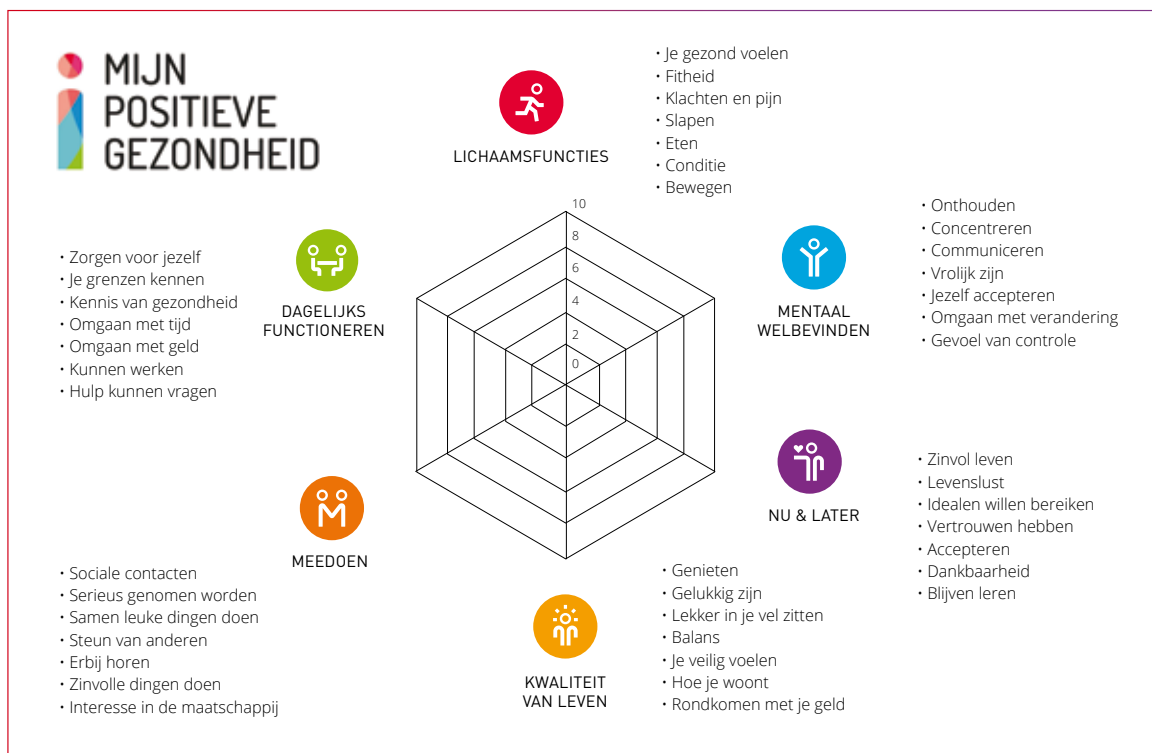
MIJN POSITIEVE GEZONDHEID

LICHAAMSFUNCTIES

• Je gezond voelen
• Fitheid
• Klachten en pijn
• Slapen
• Eten
• Conditie
• Bewegen

10
8
6
4
2
0

MENTAAL WELBEVINDEN

• Onthouden
• Concentreren
• Communiceren
• Vrolijk zijn
• Jezelf accepteren
• Omgaan met verandering
• Gevoel van controle

DAGELIJKS FUNCTIONEREN

• Zorgen voor jezelf
• Je grenzen kennen
• Kennis van gezondheid
• Omgaan met tijd
• Omgaan met geld
• Kunnen werken
• Hulp kunnen vragen

NU & LATER

• Zinvol leven
• Levenslust
• Idealen willen bereiken
• Vertrouwen hebben
• Accepteren
• Dankbaarheid
• Blijven leren

MEEDOEN

• Sociale contacten
• Serieus genomen worden
• Samen leuke dingen doen
• Steun van anderen
• Erbij horen
• Zinvolle dingen doen
• Interesse in de maatschappij

KWALITEIT VAN LEVEN

• Genieten
• Gelukkig zijn
• Lekker in je vel zitten
• Balans
• Je veilig voelen
• Hoe je woont
• Rondkomen met je geld